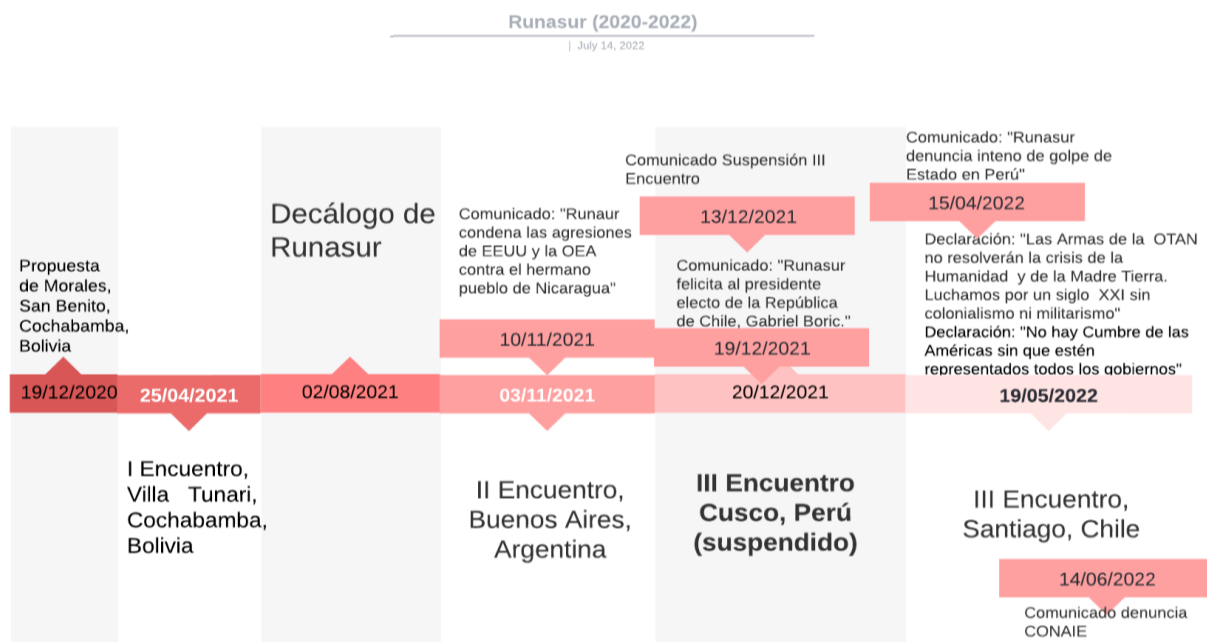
Runasur (2020-2022)

| July 14, 2022

Propuesta de Morales, San Benito, Cochabamba, Bolivia

19/12/2020

25/04/2021

I Encuentro, Villa Tunari, Cochabamba, Bolivia

Decálogo de Runasur

02/08/2021

Comunicado: "Runaur condena las agresiones de EEUU y la OEA contra el hermano pueblo de Nicaragua"

10/11/2021

03/11/2021

II Encuentro, Buenos Aires, Argentina

Comunicado Suspensión III Encuentro

13/12/2021

Comunicado: "Runasur felicita al presidente electo de la República de Chile, Gabriel Boric."

19/12/2021

20/12/2021

III Encuentro Cusco, Perú (suspendido)

Comunicado: "Runasur denuncia inteno de golpe de Estado en Perú"

15/04/2022

Declaración: "Las Armas de la OTAN no resolverán la crisis de la Humanidad y de la Madre Tierra. Luchamos por un siglo XXI sin colonialismo ni militarismo"

Declaración: "No hay Cumbre de las Américas sin que estén representados todos los gobiernos"

19/05/2022

III Encuentro, Santiago, Chile

14/06/2022

Comunicado denuncia CONAIE